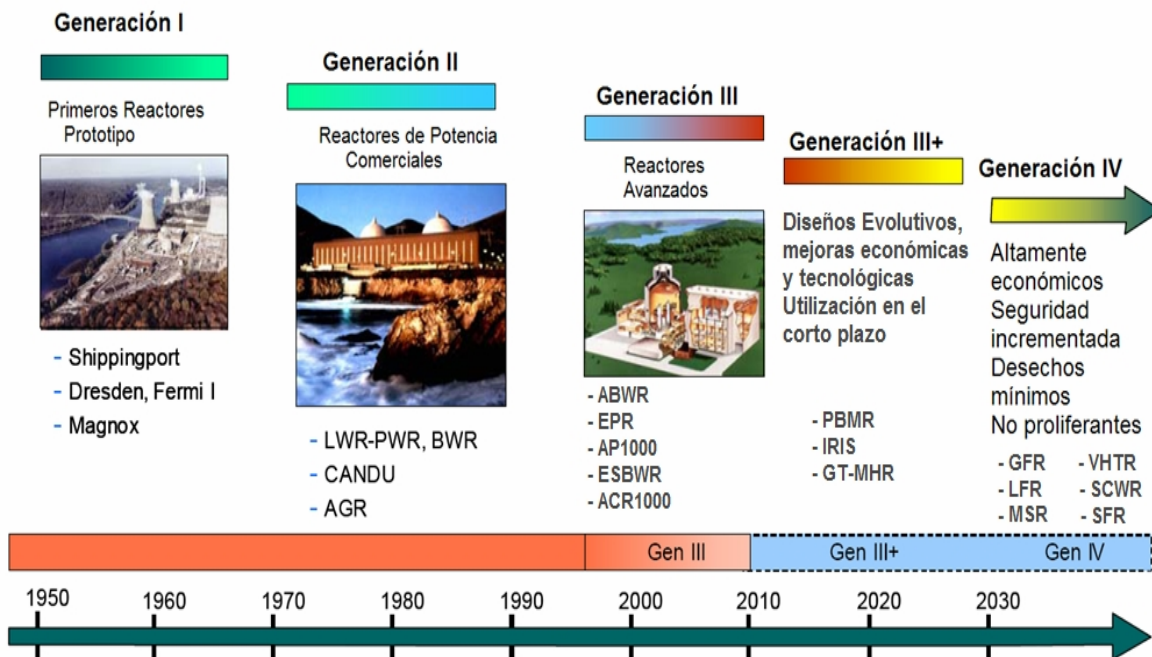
Generación I

Primeros Reactores Prototipo

- Shippingport
- Dresden, Fermi I
- Magnox

Generación II

Reactores de Potencia Comerciales

- LWR-PWR, BWR
- CANDU
- AGR

Generación III

Reactores Avanzados

- ABWR
- EPR
- AP1000
- ESBWR
- ACR1000

Generación III+

Diseños Evolutivos, mejoras económicas y tecnológicas Utilización en el corto plazo

- PBMR
- IRIS
- GT-MHR

Generación IV

Altamente económicos Seguridad incrementada Desechos mínimos No proliferantes

- GFR
- LFR
- MSR
- VHTR
- SCWR
- SFR

Gen III

Gen III+

Gen IV

1950 1960 1970 1980 1990 2000 2010 2020 2030